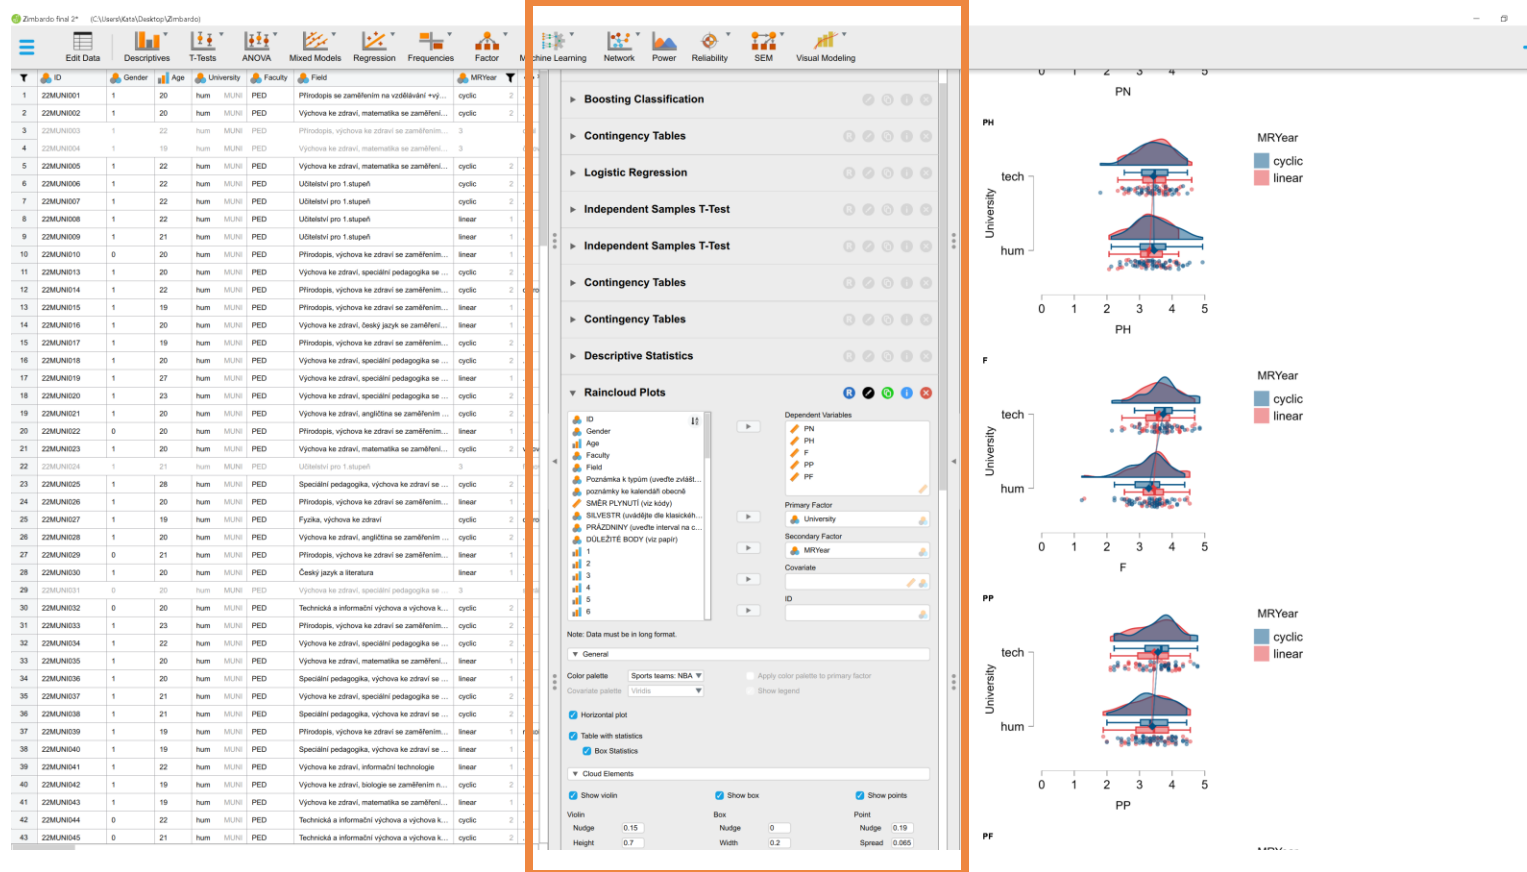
Zimbardo final 2* (C:\Users\Kata\Desktop\Zimbardo)

Edit Data | Descriptives | T-Tests | ANOVA | Mixed Models | Regression | Frequencies | Factor | Machine Learning | Network | Power | Reliability | SEM | Visual Modeling

| | ID | Gender | Age | University | Faculty | Field | MRYear |
|---|---|---|---|---|---|---|---|
| 1 | 22MUNI001 | 1 | 20 | hum | MUNI | PED | Přírodopis se zaměřením na vzdělávání +vý... | cyclic |
| 2 | 22MUNI002 | 1 | 20 | hum | MUNI | PED | Výchova ke zdraví, matematika se zaměřeni... | cyclic |
| 3 | 22MUNI003 | 1 | 22 | hum | MUNI | PED | Přírodopis, výchova ke zdraví se zaměřením... | 3 |
| 4 | 22MUNI004 | 1 | 19 | hum | MUNI | PED | Výchova ke zdraví, matematika se zaměření... | 3 |
| 5 | 22MUNI005 | 1 | 22 | hum | MUNI | PED | Výchova ke zdraví, matematika se zaměření... | cyclic |
| 6 | 22MUNI006 | 1 | 22 | hum | MUNI | PED | Učitelství pro 1.stupeň | cyclic |
| 7 | 22MUNI007 | 1 | 22 | hum | MUNI | PED | Učitelství pro 1.stupeň | cyclic |
| 8 | 22MUNI008 | 1 | 22 | hum | MUNI | PED | Učitelství pro 1.stupeň | linear |
| 9 | 22MUNI009 | 1 | 21 | hum | MUNI | PED | Učitelství pro 1.stupeň | linear |
| 10 | 22MUNI010 | 0 | 20 | hum | MUNI | PED | Přírodopis, výchova ke zdraví se zaměřením... | linear |
| 11 | 22MUNI013 | 1 | 20 | hum | MUNI | PED | Výchova ke zdraví, speciální pedagogika se ... | cyclic |
| 12 | 22MUNI014 | 1 | 22 | hum | MUNI | PED | Přírodopis, výchova ke zdraví se zaměřením... | cyclic |
| 13 | 22MUNI015 | 1 | 19 | hum | MUNI | PED | Přírodopis, výchova ke zdraví se zaměřením... | linear |
| 14 | 22MUNI016 | 1 | 20 | hum | MUNI | PED | Výchova ke zdraví, český jazyk se zaměření... | linear |
| 15 | 22MUNI017 | 1 | 19 | hum | MUNI | PED | Přírodopis, výchova ke zdraví se zaměřením... | cyclic |
| 16 | 22MUNI018 | 1 | 20 | hum | MUNI | PED | Výchova ke zdraví, speciální pedagogika se ... | cyclic |
| 17 | 22MUNI019 | 1 | 27 | hum | MUNI | PED | Výchova ke zdraví, speciální pedagogika se ... | linear |
| 18 | 22MUNI020 | 1 | 23 | hum | MUNI | PED | Výchova ke zdraví, speciální pedagogika se ... | cyclic |
| 19 | 22MUNI021 | 1 | 20 | hum | MUNI | PED | Výchova ke zdraví, angličtina se zaměřením ... | cyclic |
| 20 | 22MUNI022 | 0 | 20 | hum | MUNI | PED | Přírodopis, výchova ke zdraví se zaměřením... | linear |
| 21 | 22MUNI023 | 1 | 20 | hum | MUNI | PED | Výchova ke zdraví, matematika se zaměření... | cyclic |
| 22 | 22MUNI024 | 1 | 21 | hum | MUNI | PED | Učitelství pro 1.stupeň | 3 |
| 23 | 22MUNI025 | 1 | 28 | hum | MUNI | PED | Speciální pedagogika, výchova ke zdraví se ... | cyclic |
| 24 | 22MUNI026 | 1 | 20 | hum | MUNI | PED | Přírodopis, výchova ke zdraví se zaměřením... | linear |
| 25 | 22MUNI027 | 1 | 19 | hum | MUNI | PED | Fyzika, výchova ke zdraví | cyclic |
| 26 | 22MUNI028 | 1 | 20 | hum | MUNI | PED | Výchova ke zdraví, angličtina se zaměřením ... | cyclic |
| 27 | 22MUNI029 | 0 | 21 | hum | MUNI | PED | Přírodopis, výchova ke zdraví se zaměřením... | linear |
| 28 | 22MUNI030 | 1 | 20 | hum | MUNI | PED | Český jazyk a literatura | linear |
| 29 | 22MUNI031 | 0 | 20 | hum | MUNI | PED | Výchova ke zdraví, speciální pedagogika se ... | 3 |
| 30 | 22MUNI032 | 0 | 20 | hum | MUNI | PED | Technická a informační výchova a výchova k... | cyclic |
| 31 | 22MUNI033 | 1 | 23 | hum | MUNI | PED | Přírodopis, výchova ke zdraví se zaměřením... | cyclic |
| 32 | 22MUNI034 | 1 | 22 | hum | MUNI | PED | Výchova ke zdraví, speciální pedagogika se ... | cyclic |
| 33 | 22MUNI035 | 1 | 20 | hum | MUNI | PED | Výchova ke zdraví, matematika se zaměření... | linear |
| 34 | 22MUNI036 | 1 | 20 | hum | MUNI | PED | Speciální pedagogika, výchova ke zdraví se ... | linear |
| 35 | 22MUNI037 | 1 | 21 | hum | MUNI | PED | Výchova ke zdraví, speciální pedagogika se ... | cyclic |
| 36 | 22MUNI038 | 1 | 21 | hum | MUNI | PED | Speciální pedagogika, výchova ke zdraví se ... | cyclic |
| 37 | 22MUNI039 | 1 | 19 | hum | MUNI | PED | Přírodopis, výchova ke zdraví se zaměřením... | linear |
| 38 | 22MUNI040 | 1 | 19 | hum | MUNI | PED | Speciální pedagogika, výchova ke zdraví se ... | linear |
| 39 | 22MUNI041 | 1 | 22 | hum | MUNI | PED | Výchova ke zdraví, informační technologie | linear |
| 40 | 22MUNI042 | 1 | 19 | hum | MUNI | PED | Výchova ke zdraví, biologie se zaměřením n... | cyclic |
| 41 | 22MUNI043 | 1 | 19 | hum | MUNI | PED | Výchova ke zdraví, matematika se zaměření... | linear |
| 42 | 22MUNI044 | 0 | 22 | hum | MUNI | PED | Technická a informační výchova a výchova k... | cyclic |
| 43 | 22MUNI045 | 0 | 21 | hum | MUNI | PED | Technická a informační výchova a výchova k... | cyclic |

Boosting Classification
Contingency Tables
Logistic Regression
Independent Samples T-Test
Independent Samples T-Test
Contingency Tables
Contingency Tables
Descriptive Statistics
Raincloud Plots

ID
Gender
Age
Faculty
Field
Pozornámka k typům (uveďte zvlášt...
poznámky ke kalendáři obecně
SMĚR PLYNUTÍ (viz kódy)
SILVESTR (uvádějte dle klasickéh...
PRÁZDNINY (uveďte interval na c...
DŮLEŽITÉ BODY (viz papír)
1
2
3
4
5
6

Dependent Variables
PN
PH
F
PP
PF
Primary Factor
University
Secondary Factor
MRYear
Covariate
ID

Note: Data must be in long format.
General
Color palette Sports teams: NBA
Covariate palette Viridis
Apply color palette to primary factor
Show legend
Horizontal plot
Table with statistics
Box Statistics
Cloud Elements
Show violin
Show box
Show points
Violin
Nudge 0.15
Height 0.7
Box
Nudge 0
Width 0.2
Point
Nudge 0.19
Spread 0.065

PN
PH
MRYear
cyclic
linear
tech
hum
University
0 1 2 3 4 5
PH
F
MRYear
cyclic
linear
tech
hum
University
0 1 2 3 4 5
F
PP
MRYear
cyclic
linear
tech
hum
University
0 1 2 3 4 5
PP
PF